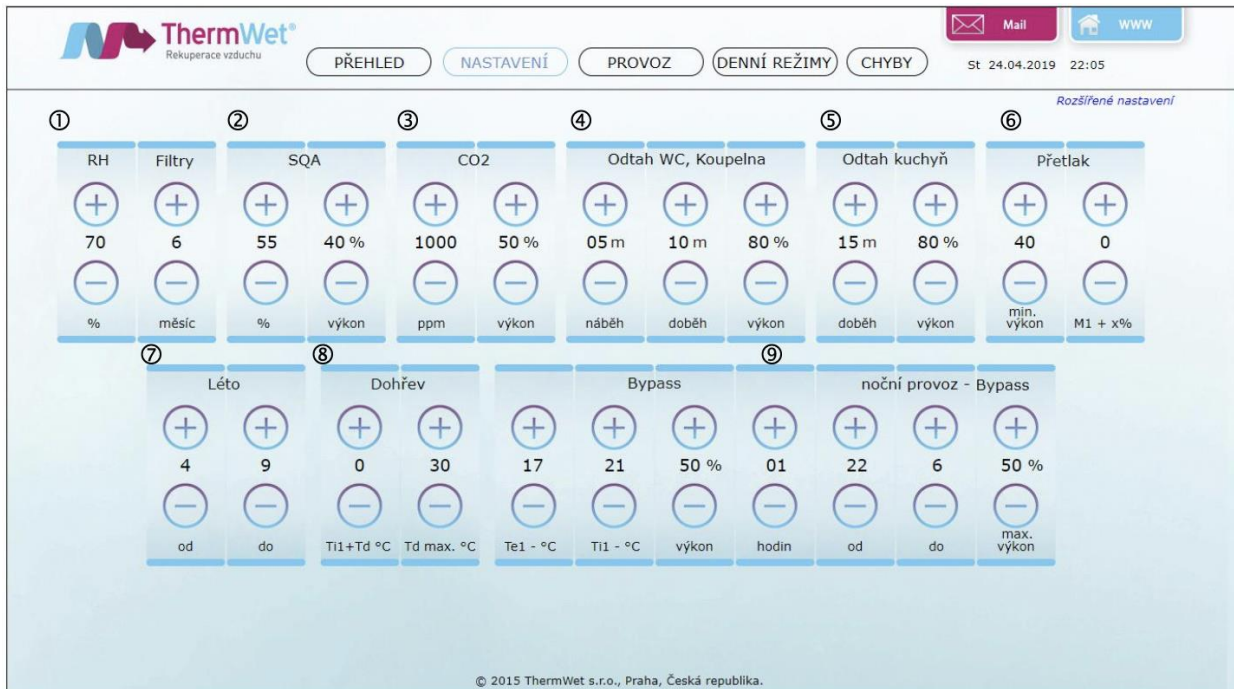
ThermWet®
Rekuperace vzduchu

PŘEHLED NASTAVENÍ PROVOZ DENNÍ REŽIMY CHYBY

Mail WWW

St 24.04.2019 22:05

Rozšířené nastavení

①
RH
70
%

Filtry
6
měsíc

②
SQA
55
%
40 %
výkon

③
CO2
1000
ppm
50 %
výkon

④
Odtah WC, Koupelna
05 m
náběh
10 m
doběh
80 %
výkon

⑤
Odtah kuchyň
15 m
doběh
80 %
výkon

⑥
Přetlak
40
min. výkon
0
M1 + x%

⑦
Léto
4
od
9
do

⑧
Dohřev
0
Ti1+Td °C
30
Td max. °C

17
Te1 - °C

Bypass
21
Ti1 - °C
50 %
výkon

⑨
01
hodin

noční provoz - Bypass
22
od
6
do
50 %
max. výkon

© 2015 ThermWet s.r.o., Praha, Česká republika.